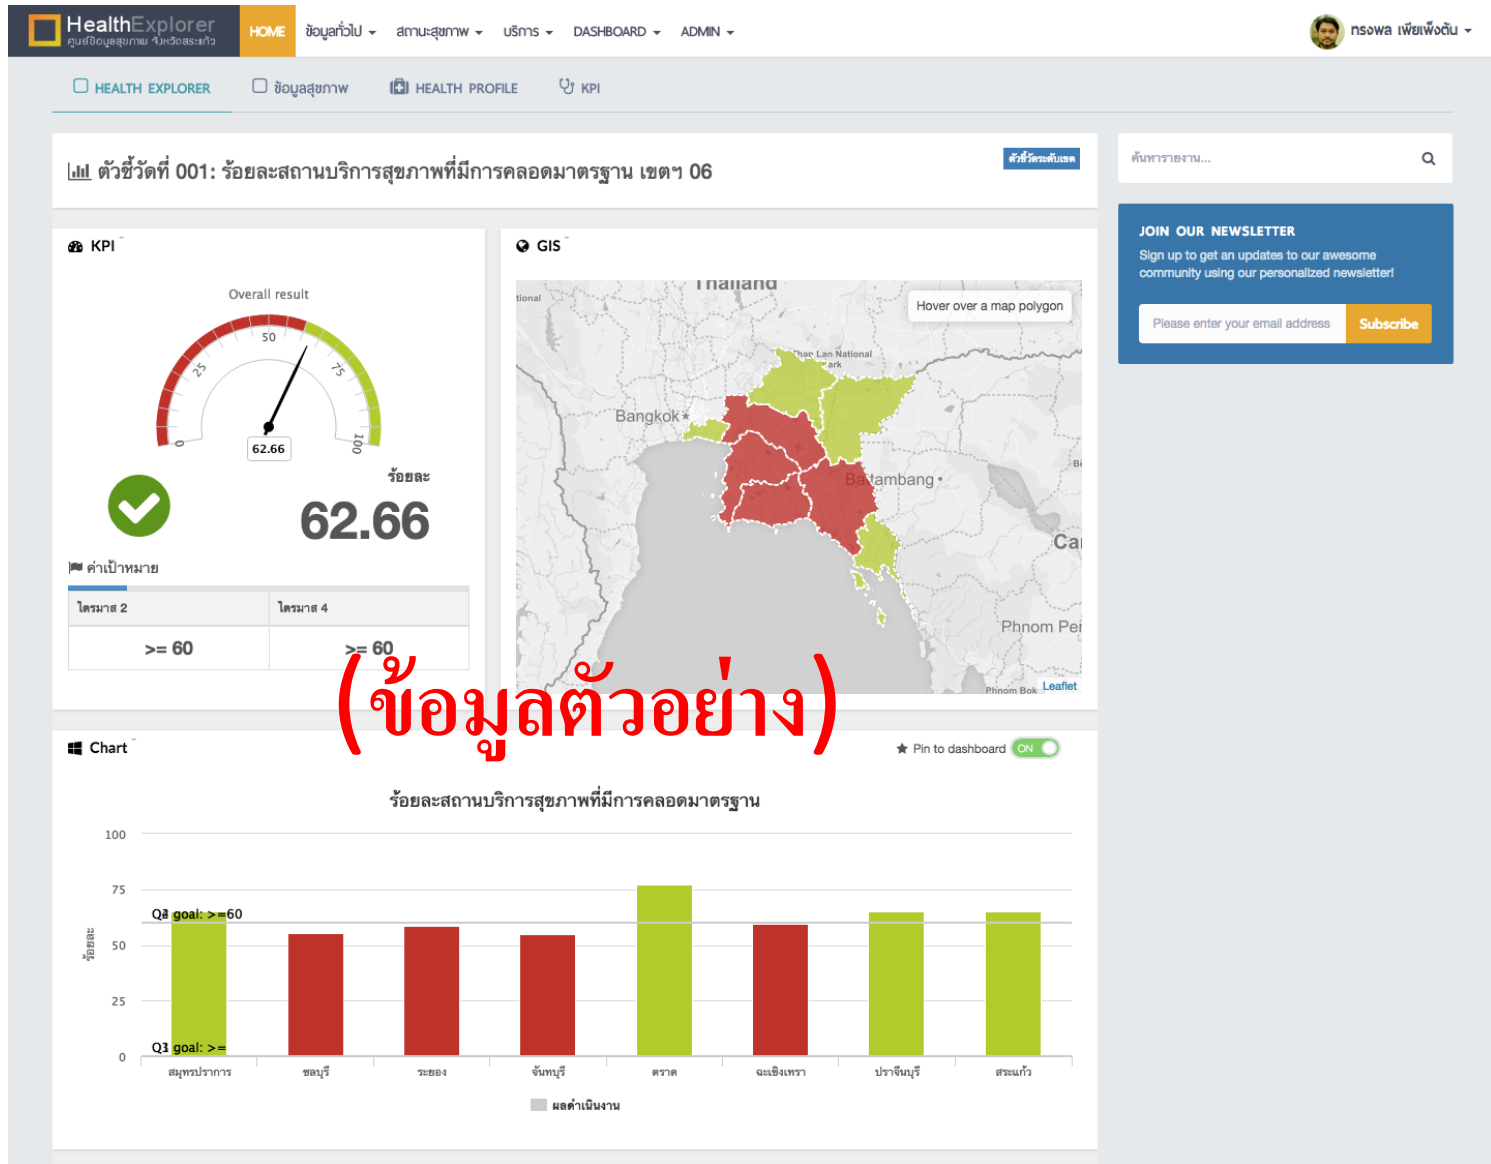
HealthExplorer
ศูนย์ข้อมูลสุขภาพ จังหวัดสระแก้ว

HOME ข้อมูลทั่วไป สถานะสุขภาพ บริการ DASHBOARD ADMIN

ทรงพล เพียเพ็งต้น

HEALTH EXPLORER ข้อมูลสุขภาพ HEALTH PROFILE KPI

ตัวชี้วัดที่ 001: ร้อยละสถานบริการสุขภาพที่มีการคลอดมาตรฐาน เขตฯ 06

ตัวชี้วัดระดับเขต

ค้นหารายงาน...

JOIN OUR NEWSLETTER

Sign up to get an updates to our awesome community using our personalized newsletter!

Please enter your email address

Subscribe

KPI

Overall result

0 25 50 75 100

62.66

ร้อยละ

62.66

ค่าเป้าหมาย

| ไตรมาส 2 | ไตรมาส 4 |
|---|---|
| >= 60 | >= 60 |

GIS

Thailand

Hover over a map polygon

Bangkok

Battambang

Phnom Penh

Leaflet

(ข้อมูลตัวอย่าง)

Chart

Pin to dashboard ON

ร้อยละสถานบริการสุขภาพที่มีการคลอดมาตรฐาน

ร้อยละ

100 75 50 25 0

Q2 goal: >=60

Q1 goal: >=

สมุทรปราการ ชลบุรี ระยอง จันทบุรี ตราด ฉะเชิงเทรา ปราจีนบุรี สระแก้ว

ผลดำเนินงาน